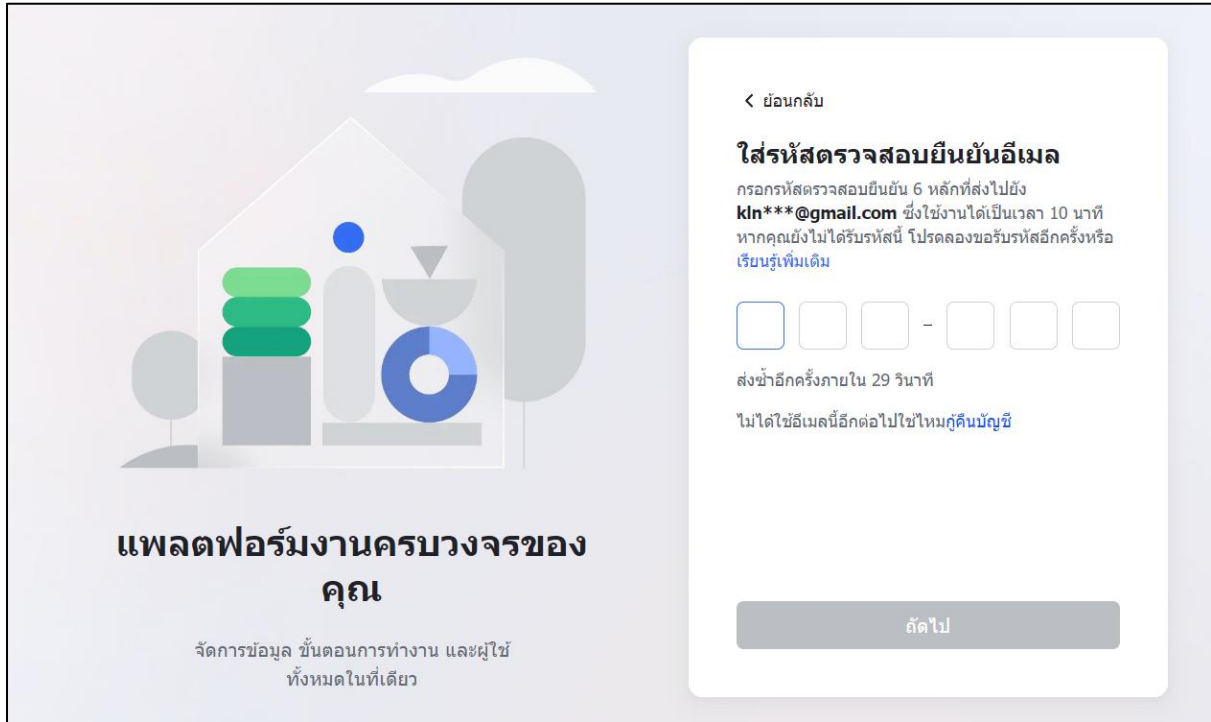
แพลตฟอร์มงานครบวงจรของคุณ

จัดการข้อมูล ขั้นตอนการทำงาน และผู้ใช้ทั้งหมดในที่เดียว

< ย้อนกลับ

ใส่รหัสตรวจสอบยืนยันอีเมล

กรอกรหัสตรวจสอบยืนยัน 6 หลักที่ส่งไปยัง **kln\*\*\*@gmail.com** ซึ่งใช้งานได้เป็นเวลา 10 นาที หากคุณยังไม่ได้รับรหัสนี้ โปรดลองขอรับรหัสอีกครั้งหรือ เรียนรู้เพิ่มเติม

-

ส่งซ้ำอีกครั้งภายใน 29 วินาที

ไม่ได้ใช้อีเมลนี้อีกต่อไปใช่ไหมกู้คืนบัญชี

ถัดไป